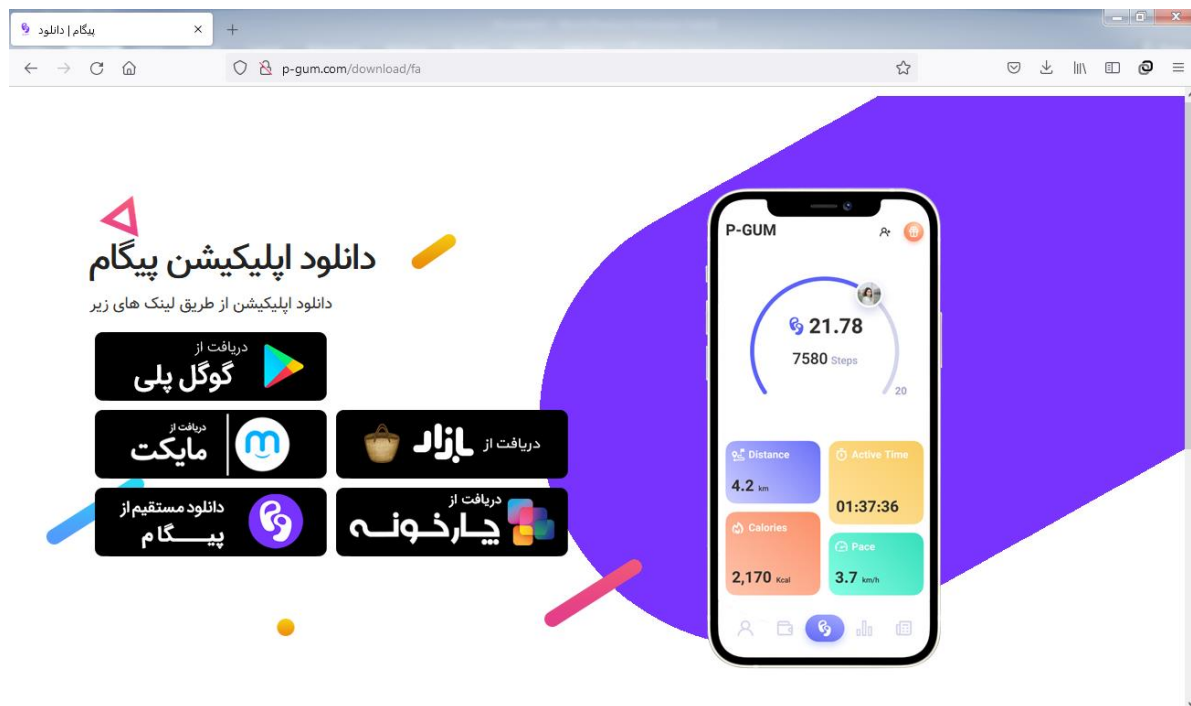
پیگام | دانلود
p-gum.com/download/fa

دانلود اپلیکیشن پیگام
دانلود اپلیکیشن از طریق لینک های زیر

دریافت از
گوگل پلی

دریافت از
مایکت

دریافت از
بازار

دانلود مستقیم از
پیـــگـام

دریافت از
چـارخـونـه

P-GUM
21.78
7580 Steps
20
Distance
4.2 km
Active Time
01:37:36
Calories
2,170 Kcal
Pace
3.7 km/h